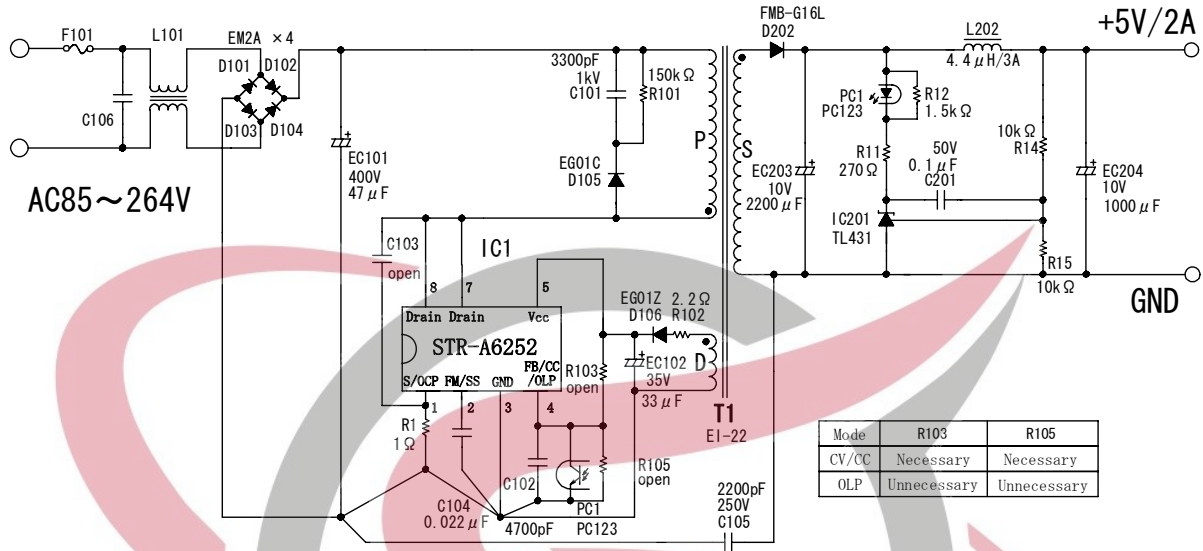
F101 L101 EM2A ×4
D101 D102
D103 D104
C106

AC85～264V

EC101
400V
47 $\mu$F

3300pF
1kV
C101
150k Ω
R101

EG01C
D105

P

C103
open

IC1

8 7 5
Drain Drain Vcc
STR-A6252
S/OCP FM/SS GND FB/CC/OLP
1 2 3 4

R1
1 Ω

C104
0.022 $\mu$F
4700pF
C102
PC1
PC123

R103
open
R105
open

EG01Z D106
2.2 Ω R102
EC102
35V
33 $\mu$F
D

T1
EI-22

2200pF
250V
C105

FMB-G16L
D202
S
EC203
10V
2200 $\mu$F

PC1
PC123
R12
1.5k Ω
R11
270 Ω
50V
0.1 $\mu$F
C201
IC201
TL431

L202
4.4 $\mu$H/3A
10k Ω
R14
R15
10k Ω

EC204
10V
1000 $\mu$F

+5V/2A
GND

| Mode | R103 | R105 |
|---|---|---|
| CV/CC | Necessary | Necessary |
| OLP | Unnecessary | Unnecessary |